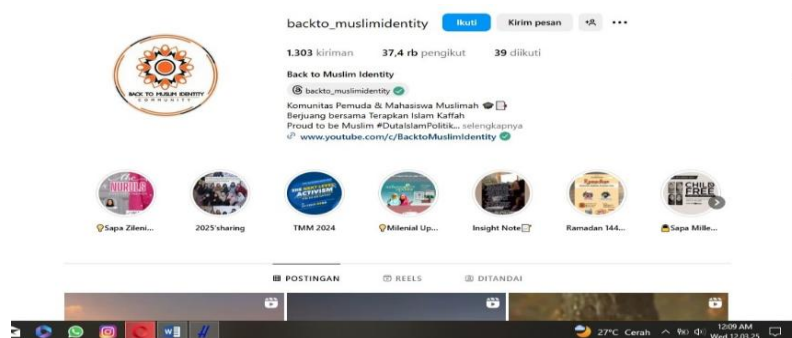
backto_muslimidentity Ikuti Kirim pesan

1.303 kiriman 37,4 rb pengikut 39 diikuti

Back to Muslim Identity
backto_muslimidentity
Komunitas Pemuda & Mahasiswa Muslimah
Berjuang bersama Terapkan Islam Kaffah
Proud to be Muslim #DutaIslamPolitik... selengkapnya
www.youtube.com/c/BacktoMuslimIdentity

BACK TO MUSLIM IDENTITY COMMUNITY

Sapa Zileni... 2025'sharing TMM 2024 Milenial Up... Insight Note Ramadan 144... Sapa Mille...

POSTINGAN REELS DITANDAI

27°C Cerah 12:09 AM Wed 12.03.25